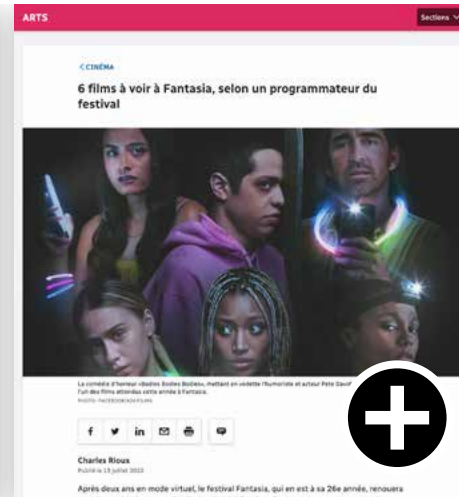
ARTS

Sections

< CINÉMA

6 films à voir à Fantasia, selon un programmateur du festival

La comédie d'horreur «Bodies Bodies Bodies», mettant en vedette l'humoriste et acteur Pete Davidson, est l'un des films attendus cette année à Fantasia.

PHOTO : FACEBOOK/A24 FILMS

Charles Rioux

Publié le 13 juillet 2022

Après deux ans en mode virtuel, le festival Fantasia, qui en est à sa 26e année, renouera